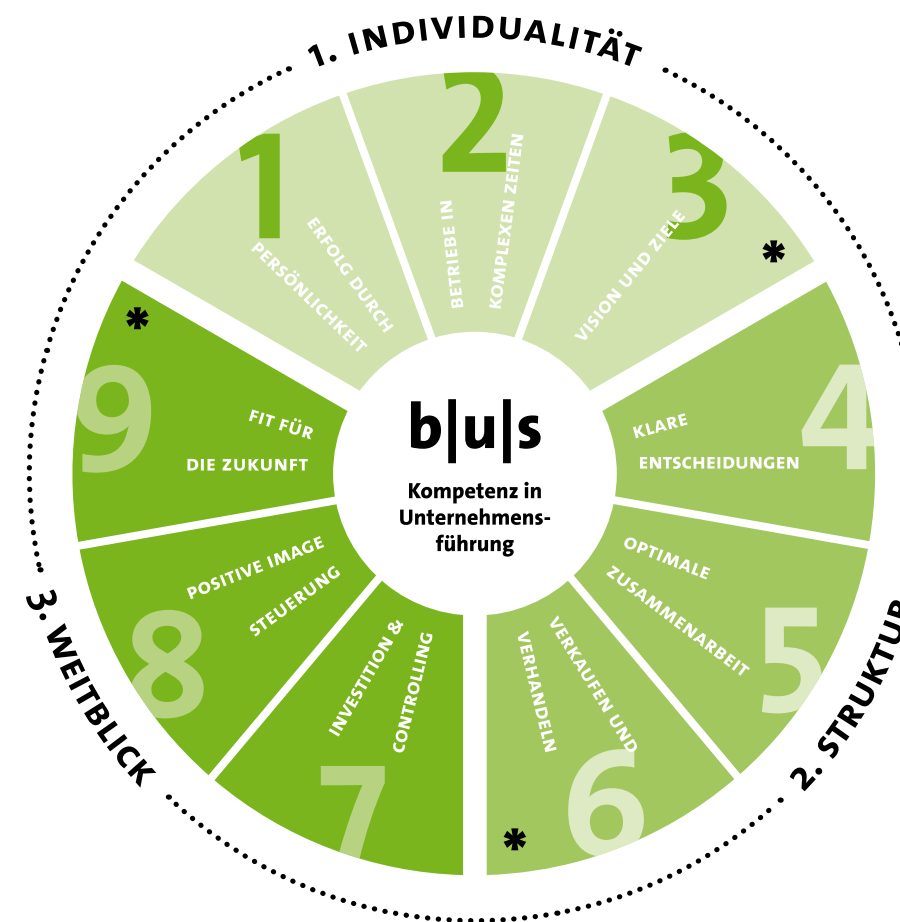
1. INDIVIDUALITÄT

1
ERFOLG DURCH PERSÖNLICHKEIT

2
BETRIEBE IN KOMPLEXEN ZEITEN

3
VISION UND ZIELE
*

4
KLARE ENTSCHEIDUNGEN

5
OPTIMALE ZUSAMMENARBEIT

6
VERKAUFEN UND VERHANDELN
*

7
INVESTITION & CONTROLLING

8
POSITIVE IMAGE STEUERUNG

9
*
FIT FÜR DIE ZUKUNFT

b|u|s
Kompetenz in Unternehmensführung

2. STRUKTU

3. WEITBLICK